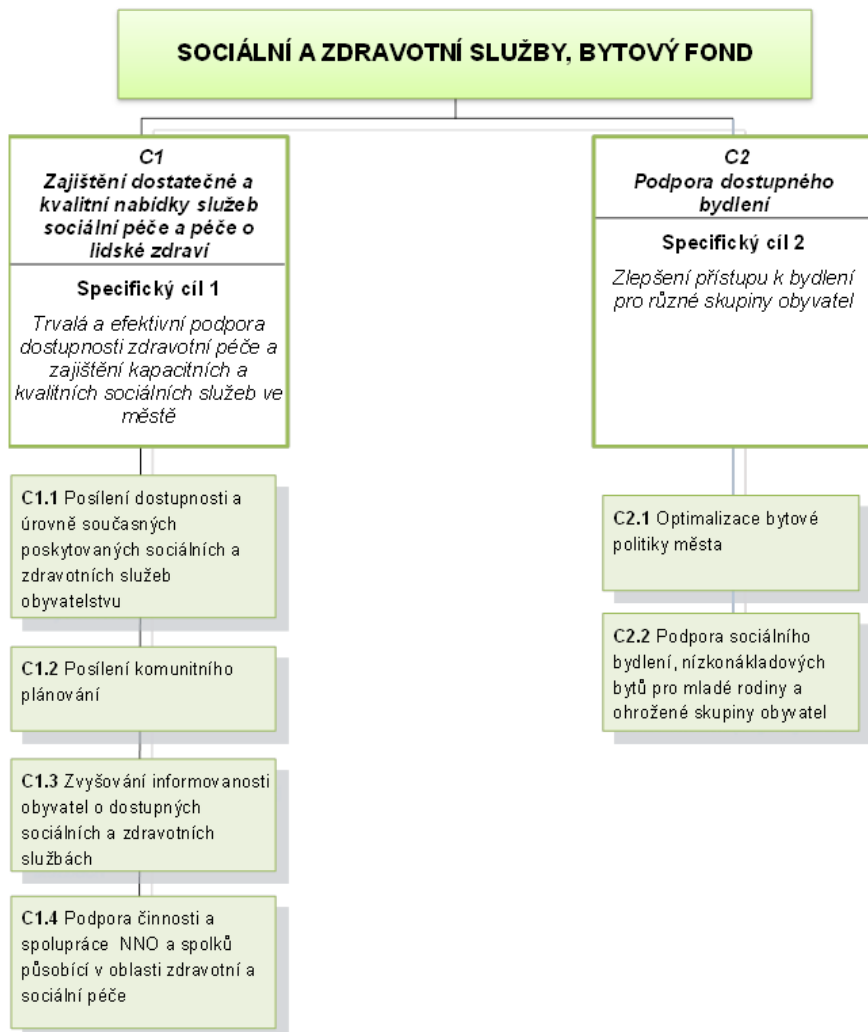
SOCIÁLNÍ A ZDRAVOTNÍ SLUŽBY, BYTOVÝ FOND

C1
Zajištění dostatečné a kvalitní nabídky služeb sociální péče a péče o lidské zdraví

Specifický cíl 1

Trvalá a efektivní podpora dostupnosti zdravotní péče a zajištění kapacitních a kvalitních sociálních služeb ve městě

C1.1 Posílení dostupnosti a úrovně současných poskytovaných sociálních a zdravotních služeb obyvatelstvu

C1.2 Posílení komunitního plánování

C1.3 Zvyšování informovanosti obyvatel o dostupných sociálních a zdravotních službách

C1.4 Podpora činnosti a spolupráce NNO a spolků působící v oblasti zdravotní a sociální péče

C2
Podpora dostupného bydlení

Specifický cíl 2

Zlepšení přístupu k bydlení pro různé skupiny obyvatel

C2.1 Optimalizace bytové politiky města

C2.2 Podpora sociálního bydlení, nízkonákladových bytů pro mladé rodiny a ohrožené skupiny obyvatel